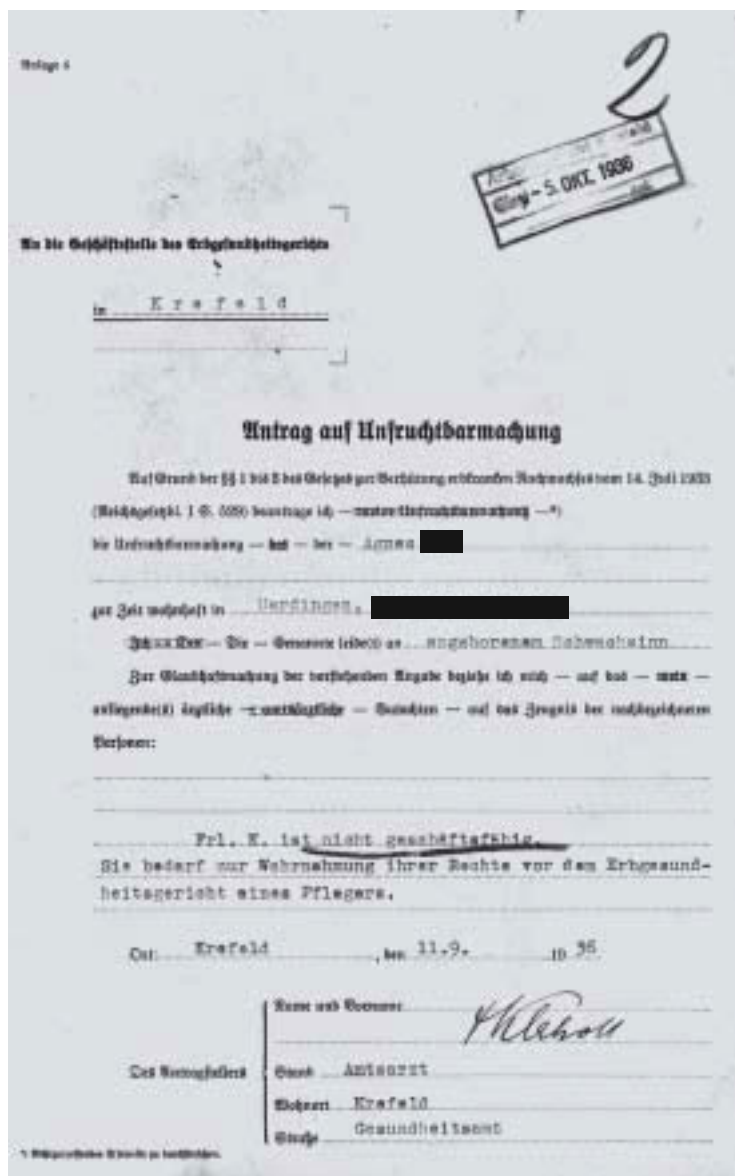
Anlage 4

2

Eing. 5. OKT. 1936

An die Geschäftsstelle des Erbgesundheitsgerichts

in Krefeld

Antrag auf Unfruchtbarmachung

Auf Grund der §§ 1 bis 3 des Gesetzes zur Verhütung erbkranken Nachwuchses vom 14. Juli 1933 (Reichsgesetzbl. I S. 529) beantrage ich — meine Unfruchtbarmachung —*)

die Unfruchtbarmachung — des — der — Agnes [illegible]

zur Zeit wohnhaft in Uerdingen, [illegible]

Ich — Der — Die — Genannte leide(t) an angeborenem Schwachsinn

Zur Glaubhaftmachung der vorstehenden Angabe beziehe ich mich — auf das — die — anliegende(n) ärztliche — amtsärztliche — Gutachten — auf das Zeugnis der nachbezeichneten Personen:

Frl. K. ist nicht geschäftsfähig. Sie bedarf zur Wahrnehmung ihrer Rechte vor dem Erbgesundheitsgericht eines Pflegers.

Ort: Krefeld , den 11.9. 19 36

Das Antragstellers

Name und Vorname: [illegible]

Stand: Amtsarzt

Wohnort: Krefeld

Straße: Gesundheitsamt

*) Nichtzutreffendes ist zu durchstreichen.